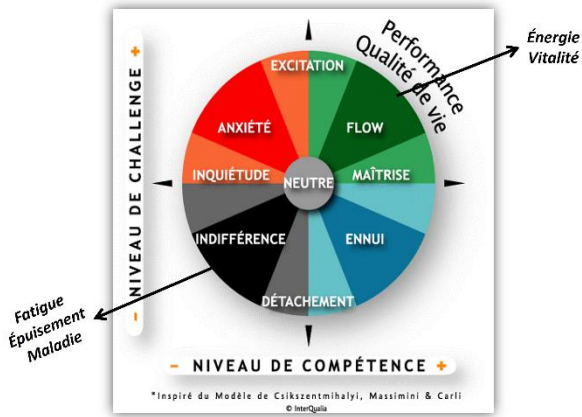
Performance
Qualité de vie

Énergie
Vitalité

NIVEAU DE CHALLENGE +
-

EXCITATION
ANXIÉTÉ
FLOW
INQUIÉTUDE
NEUTRE
MAÎTRISE
INDIFFÉRENCE
ENNUI
DÉTACHEMENT

Fatigue
Épuisement
Maladie

- NIVEAU DE COMPÉTENCE +

*Inspiré du Modèle de Csikszentmihalyi, Massimini & Carli
© InterQualia